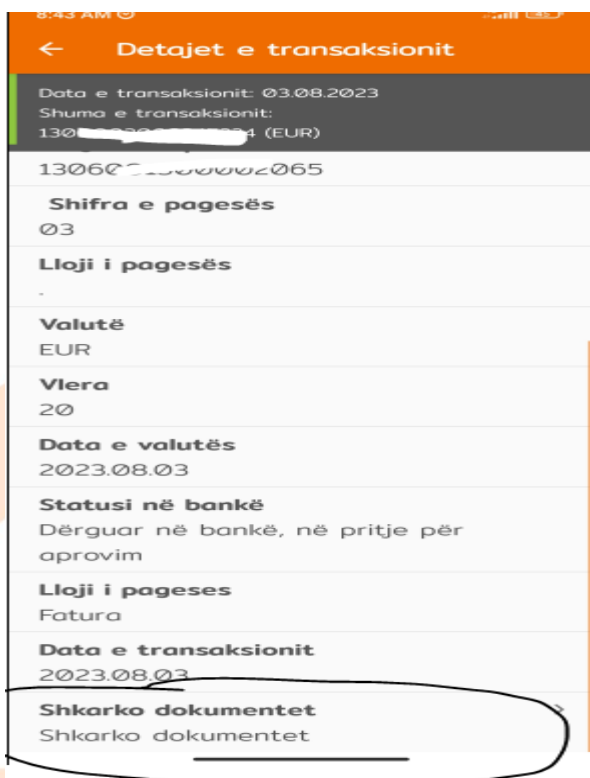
8:43 AM

← Detajet e transaksionit

Data e transaksionit: 03.08.2023
Shuma e transaksionit:
130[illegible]4 (EUR)

1306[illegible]00002065

Shifra e pagesës
03

Lloji i pagesës
.

Valutë
EUR

Vlera
20

Data e valutës
2023.08.03

Statusi në bankë
Dërguar në bankë, në pritje për aprovim

Lloji i pageses
Fatura

Data e transaksionit
2023.08.03

Shkarko dokumentet
Shkarko dokumentet